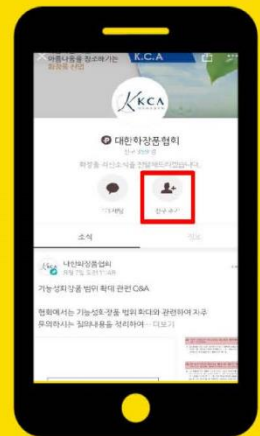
아름다움을 창조하기는
K.C.A
KCA
대한화장품협회
화장품 관련 소식을 전달해드립니다.
친구 추가
소식
대한화장품협회
기능성화장품 범위 확대 관련 Q&A
협회에서는 기능성화장품 범위 확대와 관련하여 자주 묻는 질의내용을 정리하여... 더보기